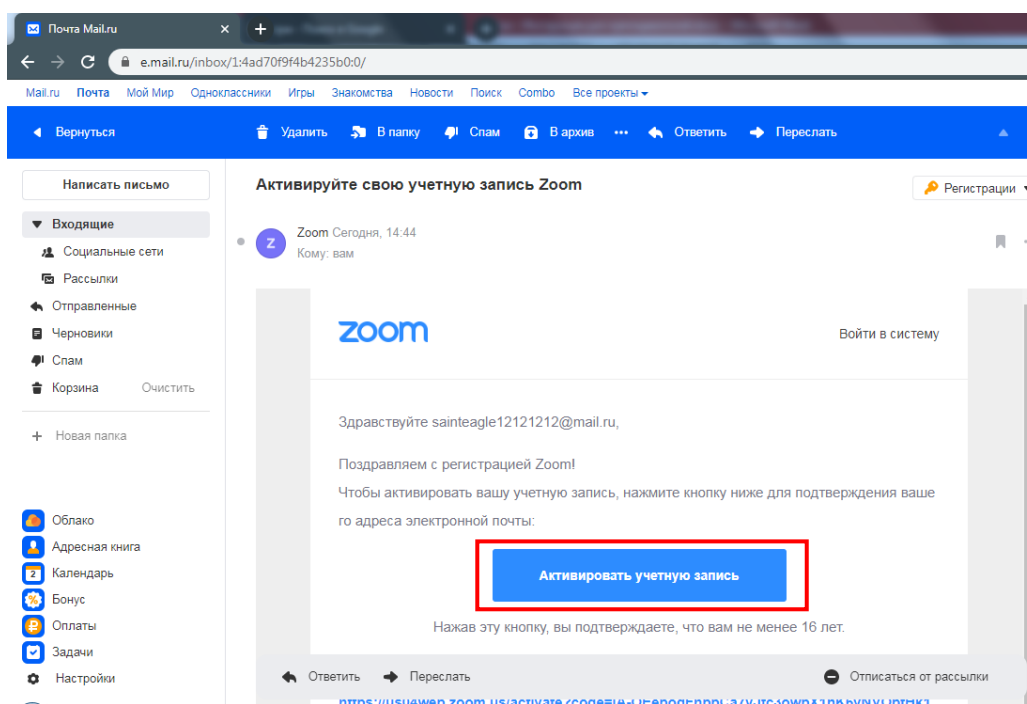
Почта Mail.ru ×

e.mail.ru/inbox/1:4ad70f9f4b4235b0:0/

Mail.ru Почта Мой Мир Одноклассники Игры Знакомства Новости Поиск Combo Все проекты

Вернуться Удалить В папку Спам В архив ••• Ответить Переслать

Написать письмо

Входящие
Социальные сети
Рассылки
Отправленные
Черновики
Спам
Корзина Очистить

+ Новая папка

Облако
Адресная книга
Календарь
Бонус
Оплаты
Задачи
Настройки

Активируйте свою учетную запись Zoom

Регистрации

Zoom Сегодня, 14:44
Кому: вам

zoom

Войти в систему

Здравствуйте sainteagle12121212@mail.ru,

Поздравляем с регистрацией Zoom!

Чтобы активировать вашу учетную запись, нажмите кнопку ниже для подтверждения вашего адреса электронной почты:

Активировать учетную запись

Нажав эту кнопку, вы подтверждаете, что вам не менее 16 лет.

Ответить Переслать Отписаться от рассылки

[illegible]